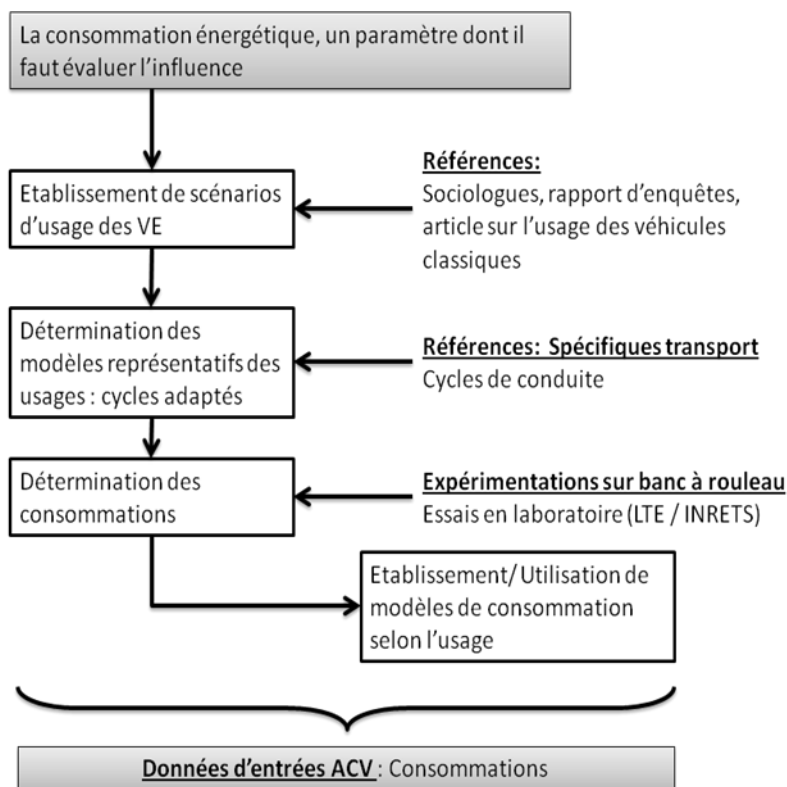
La consommation énergétique, un paramètre dont il faut évaluer l'influence

Etablissement de scénarios d'usage des VE

Références:
Sociologues, rapport d'enquêtes, article sur l'usage des véhicules classiques

Détermination des modèles représentatifs des usages : cycles adaptés

Références: Spécifiques transport
Cycles de conduite

Détermination des consommations

Expérimentations sur banc à rouleau
Essais en laboratoire (LTE / INRETS)

Etablissement/Utilisation de modèles de consommation selon l'usage

Données d'entrées ACV : Consommations